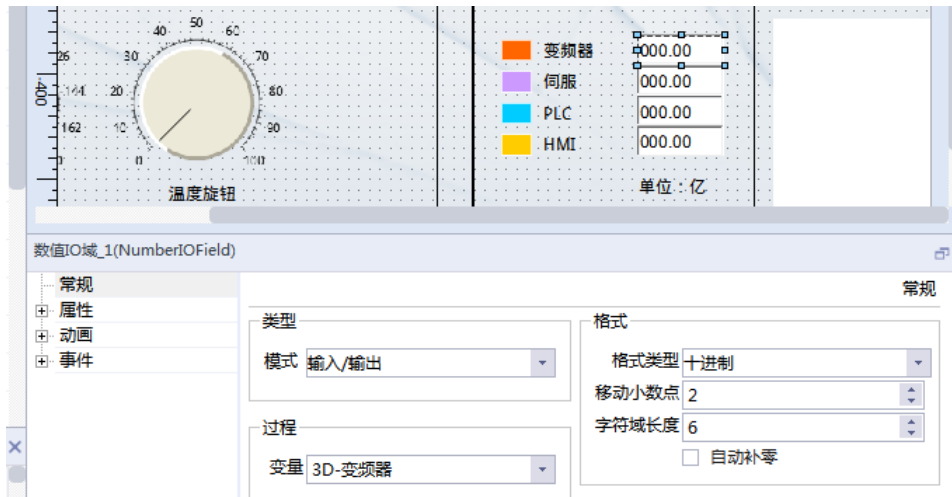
40 50 60
26 30 70
-100 144 20 80
162 10 90
0 100
温度旋钮

变频器 000.00
伺服 000.00
PLC 000.00
HMI 000.00
单位：亿

数值IO域_1(NumberIOField)

常规
属性
动画
事件

常规

类型
模式 输入/输出

过程
变量 3D-变频器

格式
格式类型 十进制
移动小数点 2
字符域长度 6
自动补零